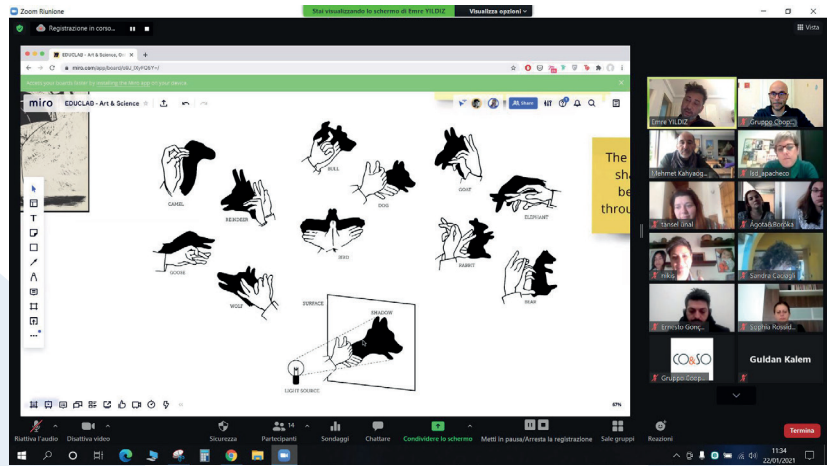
Zoom Riunione

Registrazione in corso...

Stai visualizzando lo schermo di Emre YILDIZ

Visualizza opzioni

Vista

EDUCLAB - Art & Science

miro.com/app/board/

Access your boards faster by installing the Miro app on your device

miro EDUCLAB - Art & Science

Share

CAMEL

REINDEER

BULL

DOG

GOAT

ELEPHANT

GOOSE

BIRD

RABBIT

WOLF

BEAR

SURFACE

SHADOW

LIGHT SOURCE

67%

The
sha
be
throu

Emre YILDIZ

Gruppo Coop...

Mehmet Kahyaog...

lsd_apacheco

tansel inal

Agota&Borbka

nikig

Sandra Caoagli

Ernesto Gong...

Sophia Rosaid...

CO&SO

Gruppo Coop...

Guldan Kalem

Riattiva l'audio

Disattiva video

Sicurezza

Partecipanti 14

Sondaggi

Chattare

Condividere lo schermo

Metti in pausa/Arresta la registrazione

Sale gruppi

Reazioni

Termina

11:34
22/01/2021